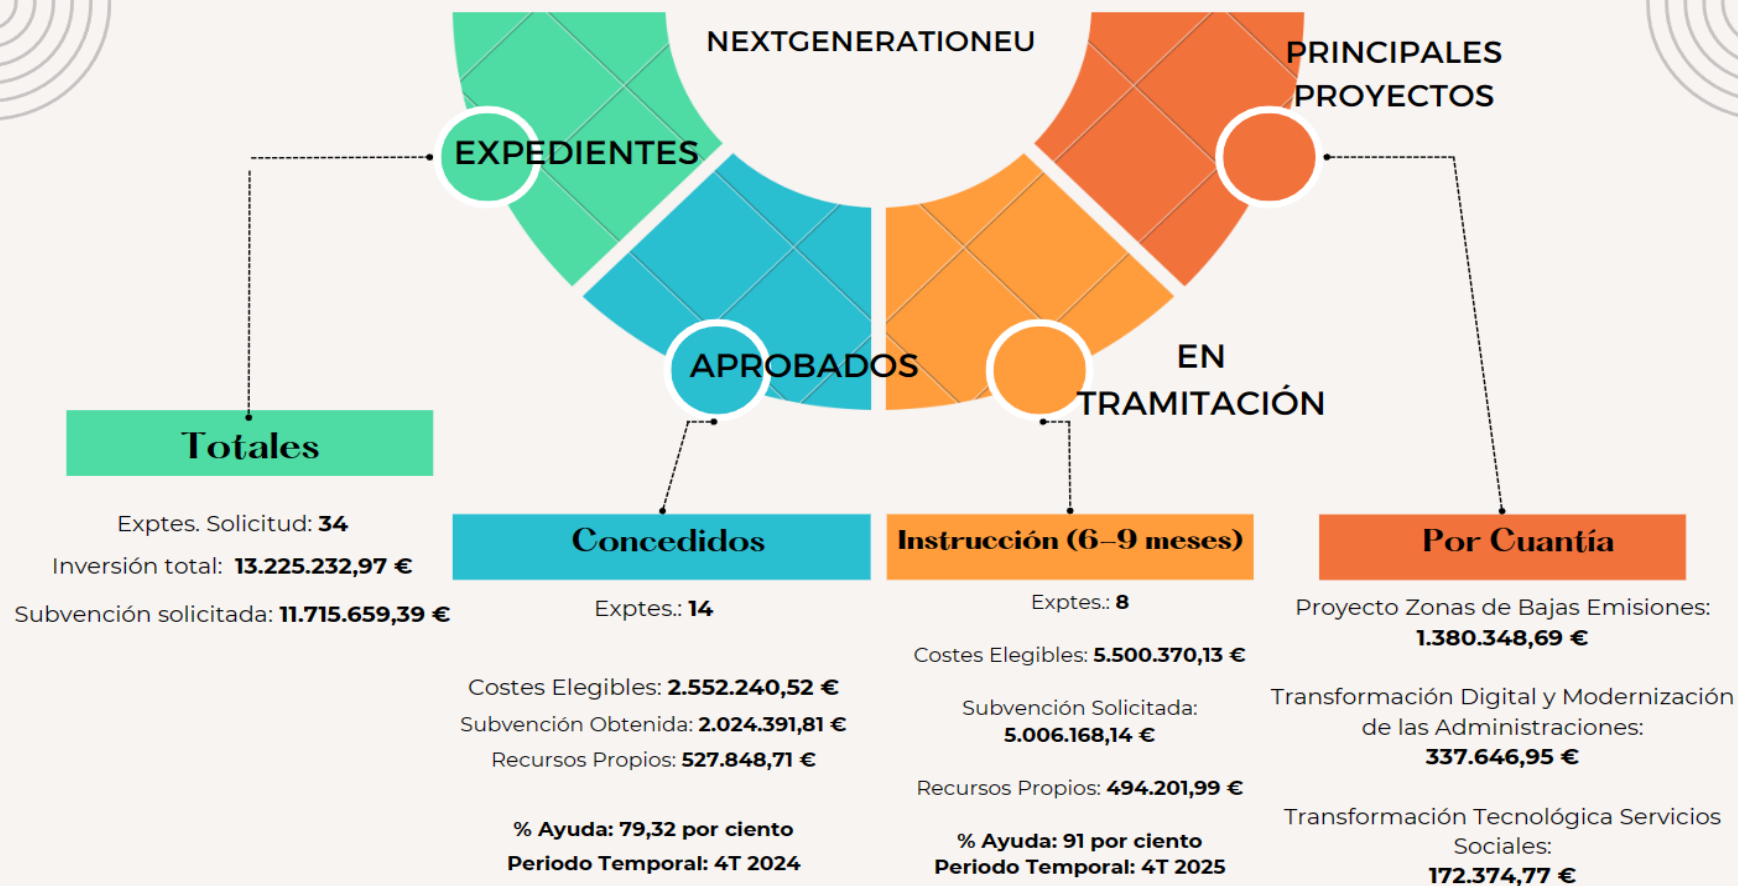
NEXTGENERATIONEU

PRINCIPALES PROYECTOS

EXPEDIENTES

APROBADOS

EN TRAMITACIÓN

Totales

Exptes. Solicitud: **34**

Inversión total: **13.225.232,97 €**

Subvención solicitada: **11.715.659,39 €**

Concedidos

Exptes.: **14**

Costes Elegibles: **2.552.240,52 €**

Subvención Obtenida: **2.024.391,81 €**

Recursos Propios: **527.848,71 €**

**% Ayuda: 79,32 por ciento**

**Periodo Temporal: 4T 2024**

Instrucción (6–9 meses)

Exptes.: **8**

Costes Elegibles: **5.500.370,13 €**

Subvención Solicitada: **5.006.168,14 €**

Recursos Propios: **494.201,99 €**

**% Ayuda: 91 por ciento**

**Periodo Temporal: 4T 2025**

Por Cuantía

Proyecto Zonas de Bajas Emisiones: **1.380.348,69 €**

Transformación Digital y Modernización de las Administraciones: **337.646,95 €**

Transformación Tecnológica Servicios Sociales: **172.374,77 €**